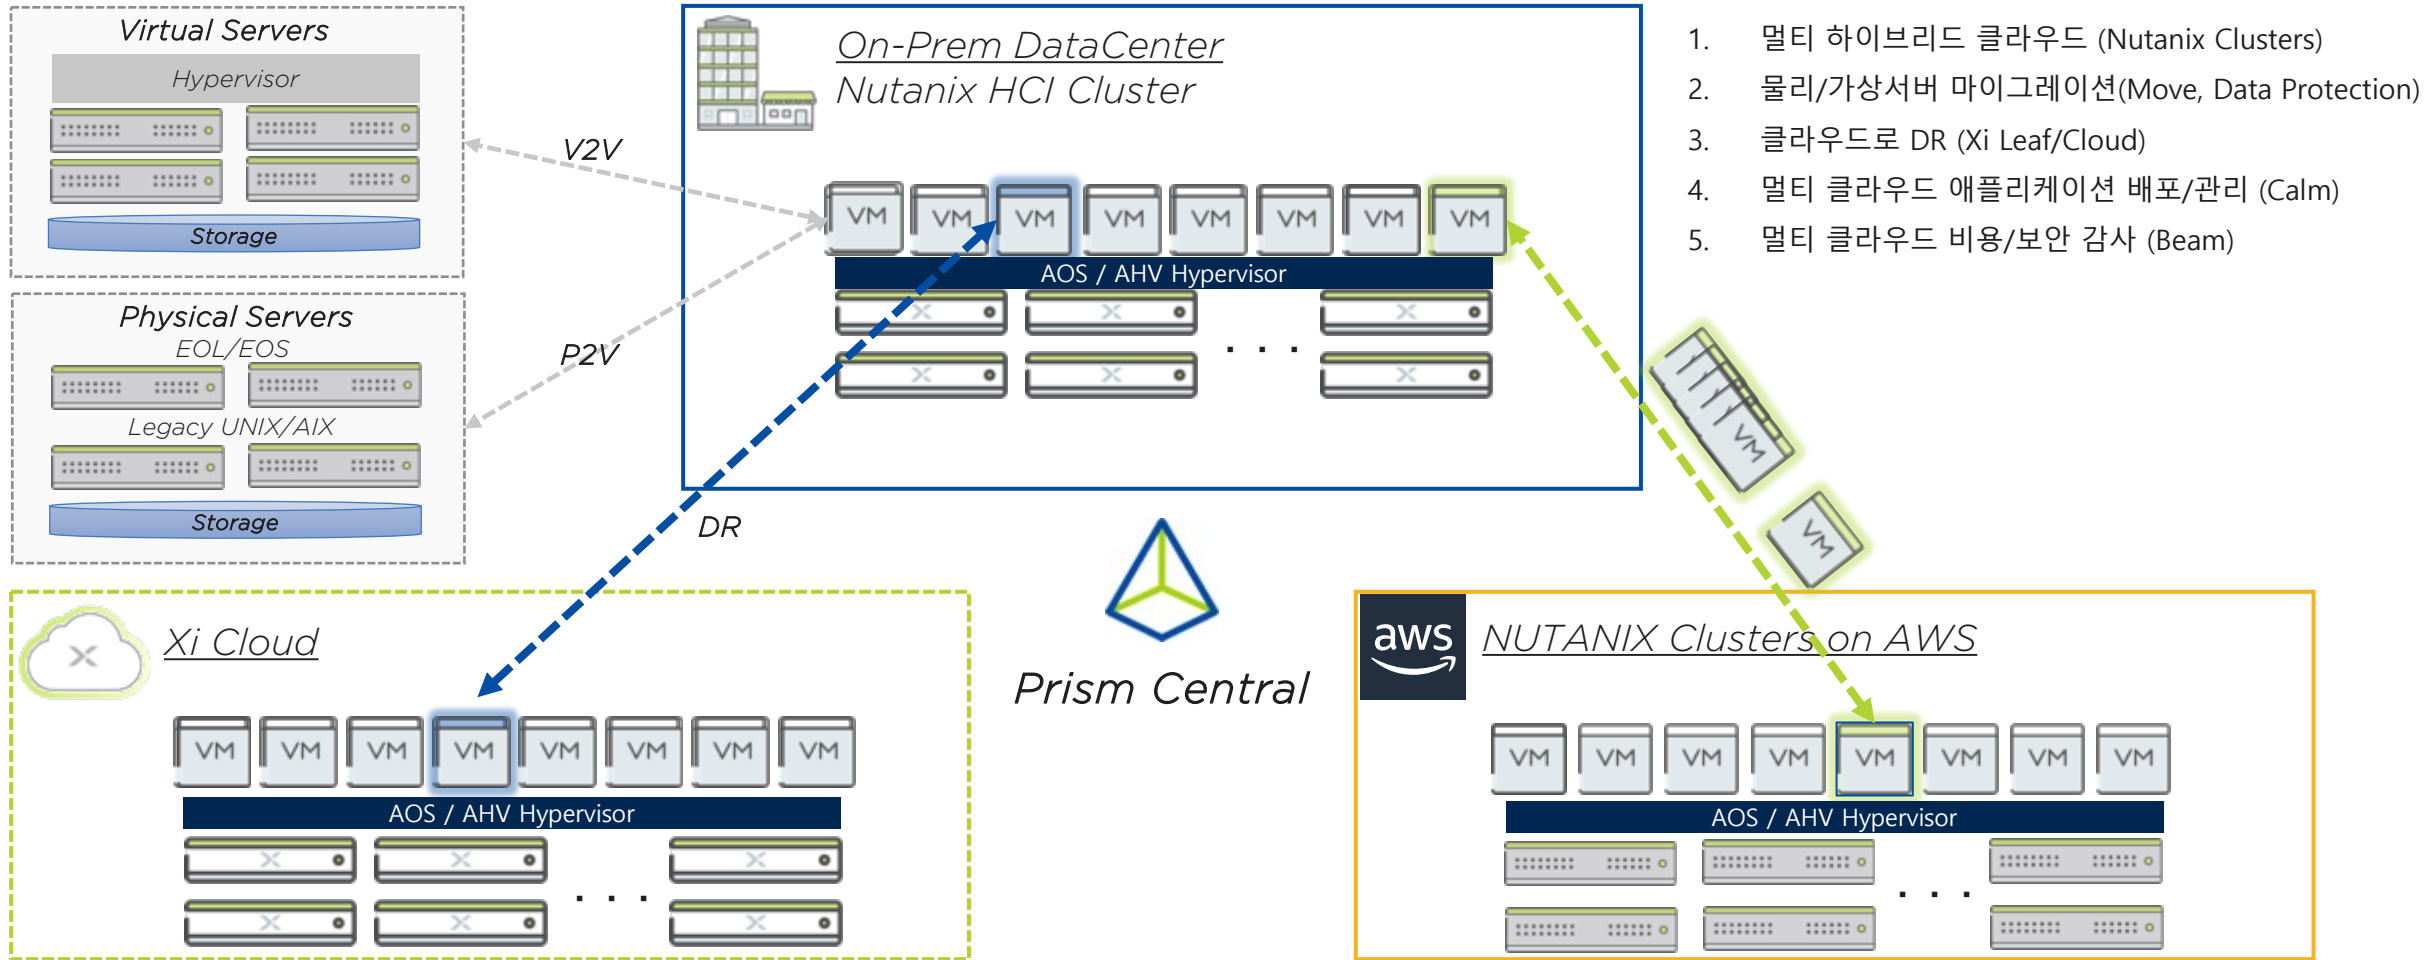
Virtual Servers
Hypervisor
Storage

Physical Servers
EOL/EOS
Legacy UNIX/AIX
Storage

V2V
P2V
DR

On-Prem DataCenter
Nutanix HCI Cluster

VM VM VM VM VM VM VM VM
AOS / AHV Hypervisor
. . .

1. 멀티 하이브리드 클라우드 (Nutanix Clusters)
2. 물리/가상서버 마이그레이션(Move, Data Protection)
3. 클라우드로 DR (Xi Leaf/Cloud)
4. 멀티 클라우드 애플리케이션 배포/관리 (Calm)
5. 멀티 클라우드 비용/보안 감사 (Beam)

VM
VM

Xi Cloud
VM VM VM VM VM VM VM VM
AOS / AHV Hypervisor
. . .

Prism Central

aws
NUTANIX Clusters on AWS
VM VM VM VM VM VM VM VM
AOS / AHV Hypervisor
. . .